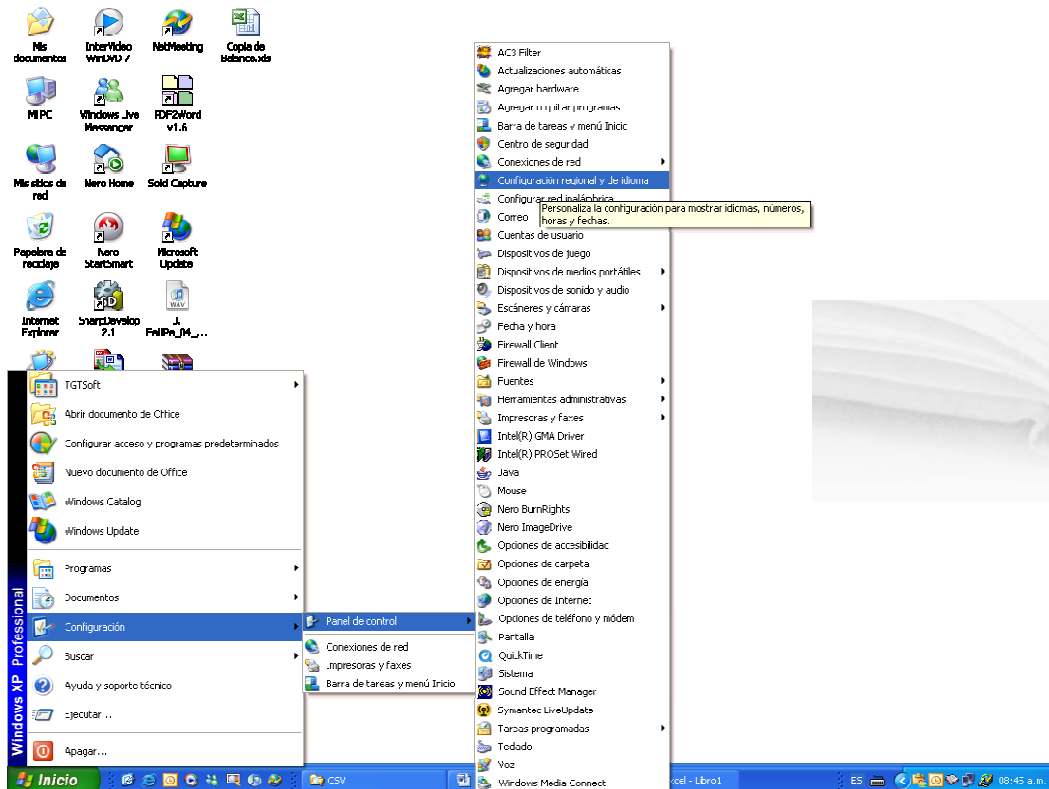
Mis documentos
InterVideo WinDVD 7
NetMeeting
Copia de Balance.xls
Mi PC
Windows Live Messenger
PDF2Word v1.6
Mis sitios de red
Nero Home
Solid Capture
Papelera de reciclaje
Nero StartSmart
Microsoft Update
Internet Explorer
SharpDevelop 2.1
FelPe_04_...

TGTSoft
Abrir documento de Office
Configurar acceso y programas predeterminados
Nuevo documento de Office
Windows Catalog
Windows Update
Programas
Documentos
Configuración
Buscar
Ayuda y soporte técnico
Ejecutar...
Apagar...
Windows XP Professional

Panel de control
Conexiones de red
Impresoras y faxes
Barra de tareas y menú Inicio

AC3 Filter
Actualizaciones automáticas
Agregar hardware
Agregar o quitar programas
Barra de tareas y menú Inicio
Centro de seguridad
Conexiones de red
Configuración regional y de idioma
Configurar red inalámbrica
Correo
Personaliza la configuración para mostrar idiomas, números, horas y fechas.
Cuentas de usuario
Dispositivos de juego
Dispositivos de medios portátiles
Dispositivos de sonido y audio
Escáneres y cámaras
Fecha y hora
Firewall Client
Firewall de Windows
Fuentes
Herramientas administrativas
Impresoras y faxes
Intel(R) GMA Driver
Intel(R) PROSet Wired
Java
Mouse
Nero BurnRights
Nero ImageDrive
Opciones de accesibilidad
Opciones de carpeta
Opciones de energía
Opciones de Internet
Opciones de teléfono y módem
Pantalla
QuickTime
Sistema
Sound Effect Manager
Symantec LiveUpdate
Tareas programadas
Teclado
Voz
Windows Media Connect

Inicio
CSV
xcel - Libro1
ES
08:45 a.m.